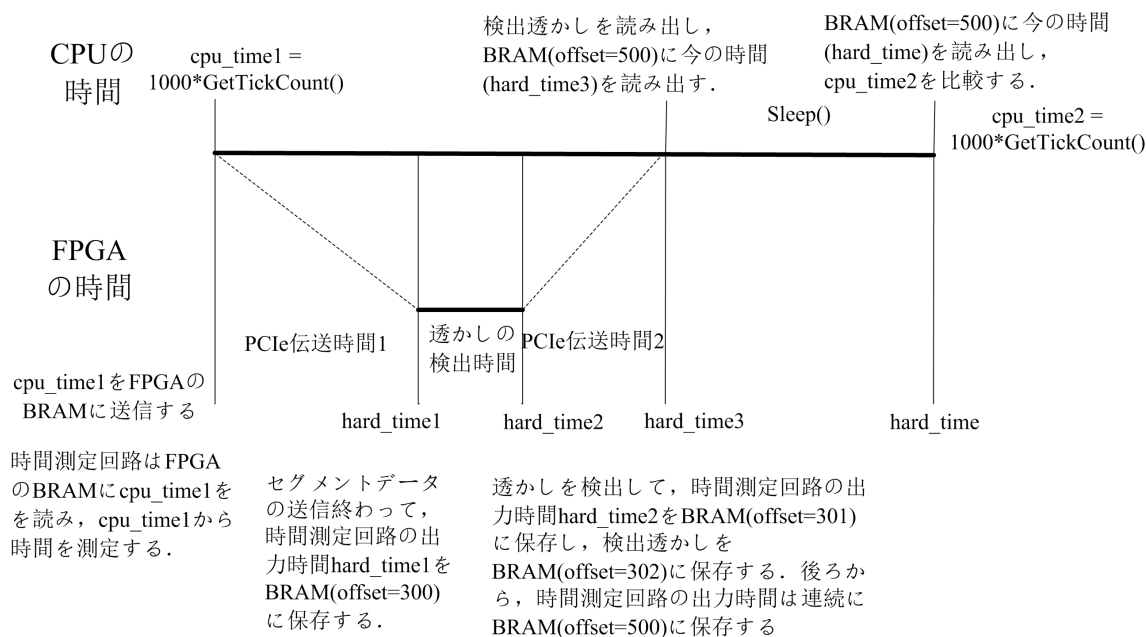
CPUの時間

cpu_time1 = 1000*GetTickCount()

検出透かしを読み出し，BRAM(offset=500)に今の時間(hard_time3)を読み出す．

BRAM(offset=500)に今の時間(hard_time)を読み出し，cpu_time2を比較する．

Sleep()

cpu_time2 = 1000*GetTickCount()

FPGAの時間

PCIe伝送時間1

透かしの検出時間

PCIe伝送時間2

cpu_time1をFPGAのBRAMに送信する

hard_time1

hard_time2

hard_time3

hard_time

時間測定回路はFPGAのBRAMにcpu_time1をを読み，cpu_time1から時間を測定する．

セグメントデータの送信終わって，時間測定回路の出力時間hard_time1をBRAM(offset=300)に保存する．

透かしを検出して，時間測定回路の出力時間hard_time2をBRAM(offset=301)に保存し，検出透かしをBRAM(offset=302)に保存する．後ろから，時間測定回路の出力時間は連続にBRAM(offset=500)に保存する